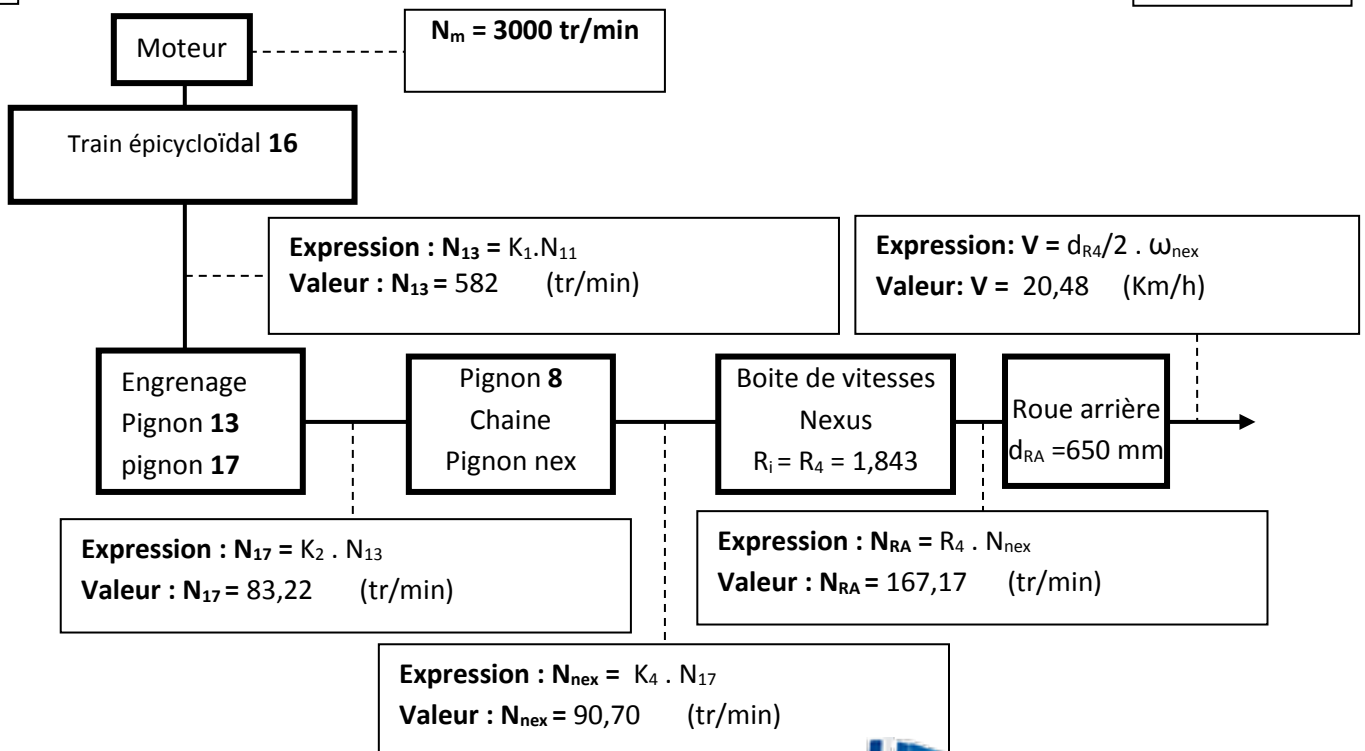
Moteur

$N_m$ = 3000 tr/min

Train épicycloïdal 16

Expression : $N_{13}$ = $K_1.N_{11}$
Valeur : $N_{13}$ = 582 (tr/min)

Expression: V = $d_{R4}/2 . \omega_{nex}$
Valeur: V = 20,48 (Km/h)

Engrenage
Pignon 13
pignon 17

Pignon 8
Chaine
Pignon nex

Boite de vitesses
Nexus
$R_i = R_4 = 1,843$

Roue arrière
$d_{RA}$ =650 mm

Expression : $N_{17}$ = $K_2 . N_{13}$
Valeur : $N_{17}$ = 83,22 (tr/min)

Expression : $N_{RA}$ = $R_4 . N_{nex}$
Valeur : $N_{RA}$ = 167,17 (tr/min)

Expression : $N_{nex}$ = $K_4 . N_{17}$
Valeur : $N_{nex}$ = 90,70 (tr/min)